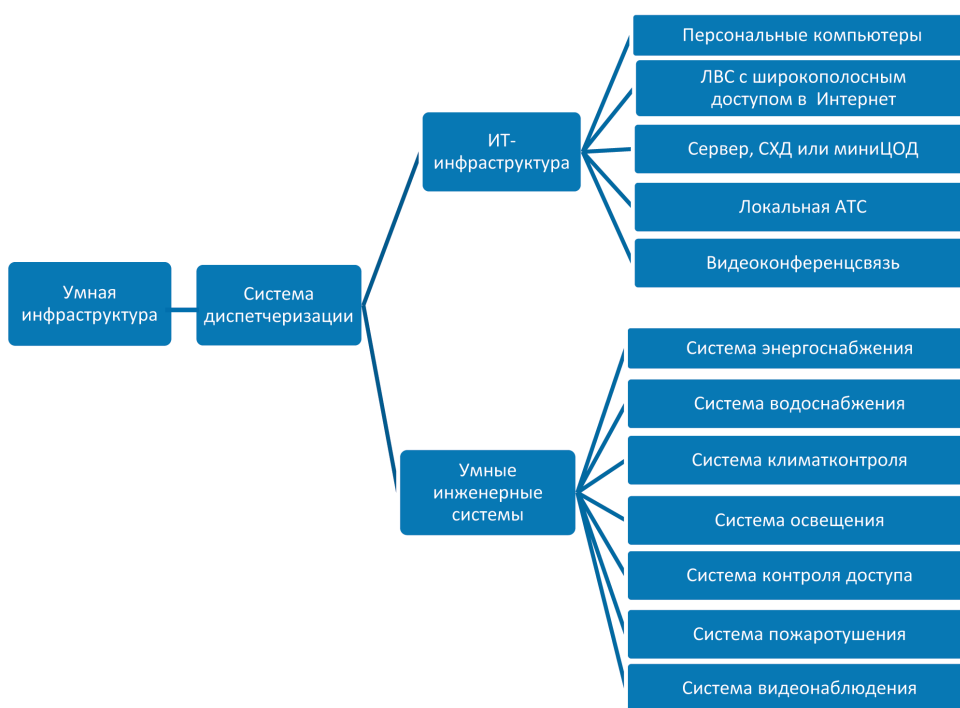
Умная инфраструктура

Система диспетчеризации

ИТ-инфраструктура

Персональные компьютеры

ЛВС с широкополосным доступом в Интернет

Сервер, СХД или миниЦОД

Локальная АТС

Видеоконференцсвязь

Умные инженерные системы

Система энергоснабжения

Система водоснабжения

Система климатконтроля

Система освещения

Система контроля доступа

Система пожаротушения

Система видеонаблюдения